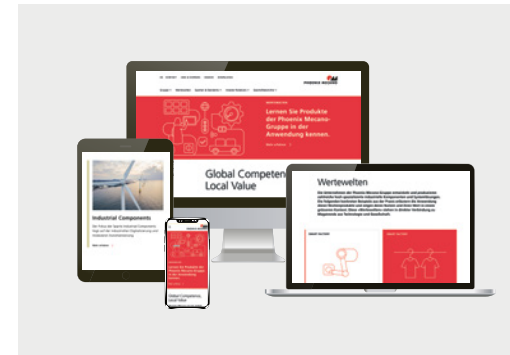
PHOENIX MECANO

Lernen Sie Produkte der Phoenix Mecano-Gruppe in der Anwendung kennen.

Global Competen
Local Value

Industrial Components

Wertewelten

Lernen Sie Produkte der Phoenix Mecano-Gruppe in der Anwendung kennen.

Global Competence, Local Value